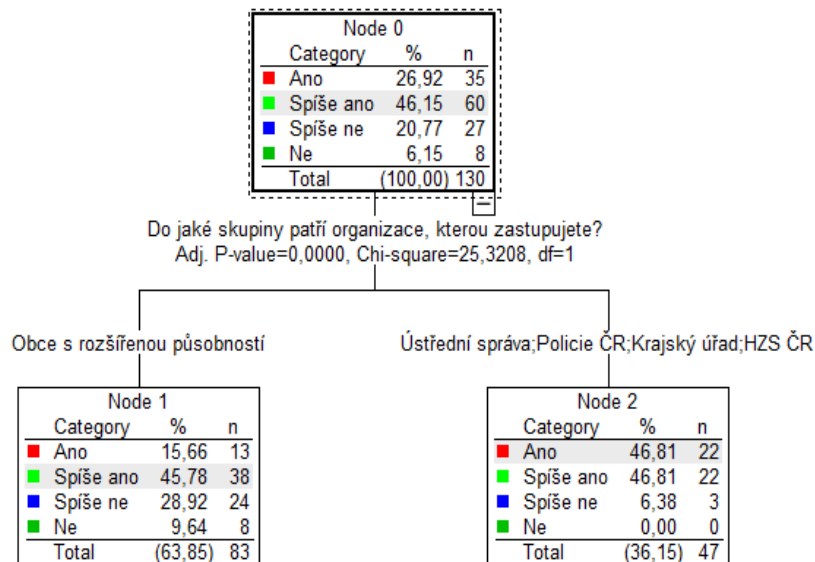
Node 0

| Category | % | n |
|---|---|---|
| Ano | 26,92 | 35 |
| Spíše ano | 46,15 | 60 |
| Spíše ne | 20,77 | 27 |
| Ne | 6,15 | 8 |
| Total | (100,00) | 130 |

−

Do jaké skupiny patří organizace, kterou zastupujete?
Adj. P-value=0,0000, Chi-square=25,3208, df=1

Obce s rozšířenou působností

Node 1

| Category | % | n |
|---|---|---|
| Ano | 15,66 | 13 |
| Spíše ano | 45,78 | 38 |
| Spíše ne | 28,92 | 24 |
| Ne | 9,64 | 8 |
| Total | (63,85) | 83 |

Ústřední správa;Policie ČR;Krajský úřad;HZS ČR

Node 2

| Category | % | n |
|---|---|---|
| Ano | 46,81 | 22 |
| Spíše ano | 46,81 | 22 |
| Spíše ne | 6,38 | 3 |
| Ne | 0,00 | 0 |
| Total | (36,15) | 47 |